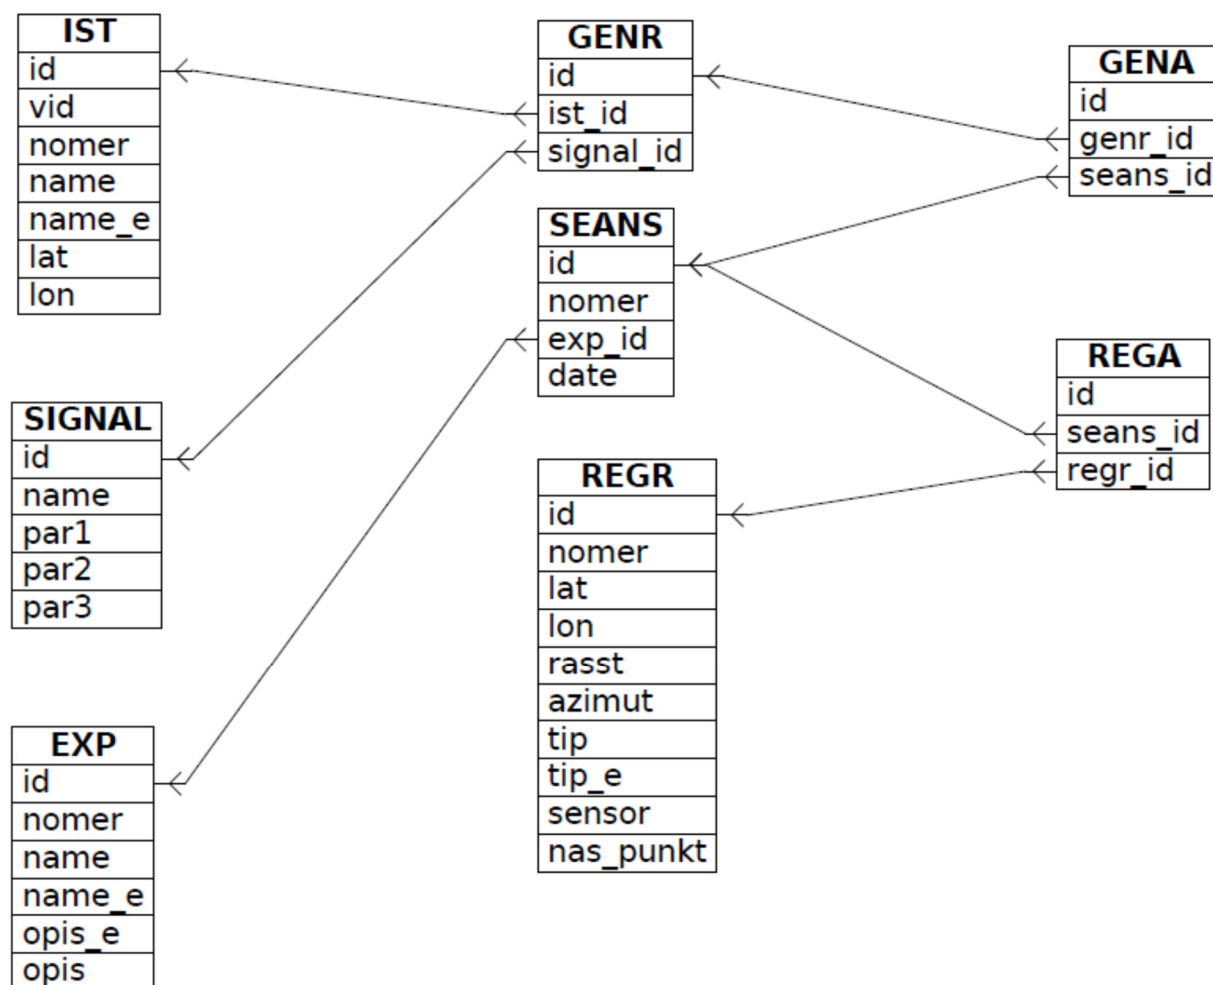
| IST |
|---|
| id |
| vid |
| nomer |
| name |
| name_e |
| lat |
| lon |

| GENR |
|---|
| id |
| ist_id |
| signal_id |

| GENA |
|---|
| id |
| genr_id |
| seans_id |

| SEANS |
|---|
| id |
| nomer |
| exp_id |
| date |

| REGA |
|---|
| id |
| seans_id |
| regr_id |

| SIGNAL |
|---|
| id |
| name |
| par1 |
| par2 |
| par3 |

| REGR |
|---|
| id |
| nomer |
| lat |
| lon |
| rasst |
| azimut |
| tip |
| tip_e |
| sensor |
| nas_punkt |

| EXP |
|---|
| id |
| nomer |
| name |
| name_e |
| opis_e |
| opis |